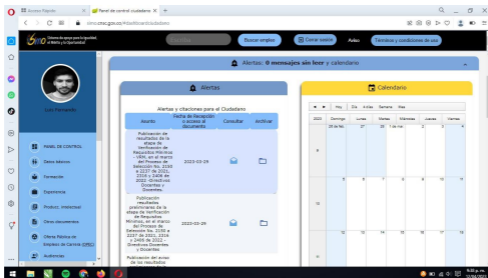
Acceso Rápido | Panel de control ciudadano

simo.cnsc.gov.co/#dashboardciudadano

SIMO Sistema de apoyo para la Igualdad, el Mérito y la Oportunidad

Buscar empleo | Cerrar sesión | Ayuda | Términos y condiciones de uso

Luis Fernando

PANEL DE CONTROL

Datos básicos

Formación

Experiencia

Producc. Intelectual

Otros documentos

Oferta Pública de Empleos de Carrera (OPEC)

Aclaraciones

Alertas: 0 mensajes sin leer y calendario

Alertas

Alertas y citaciones para el Ciudadano

| Asunto | Fecha de Recepción o acceso al documento | Consultar | Archivar |
|---|---|---|---|
| Publicación de resultados de la etapa de Verificación de Requisitos Mínimos - VRM, en el marco del Proceso de Selección No. 2150 a 2237 de 2021, 2316 y 2406 de 2022 - Directivos Docentes y Docentes. | 2022-03-29 | | |
| Publicación resultados preliminares de la etapa de Verificación de Requisitos Mínimos, en el marco del Proceso de Selección No. 2150 a 2237 de 2021, 2316 y 2406 de 2022 - Directivos Docentes y Docentes. | 2022-03-29 | | |
| Publicación del aviso de los resultados | | | |

Calendario

Hoy | Día | Años | Semana | Mes

| | Domingo | Lunes | Martes | Miércoles | Jueves | Viernes |
|---|---|---|---|---|---|---|
| | 26 de feb. | 27 | 28 | 1 de mar. | 2 | 3 |
| | 5 | 6 | 7 | 8 | 9 | 10 |
| | 12 | 13 | 14 | 15 | 16 | 17 |

9:05 p. m.
22/04/2023